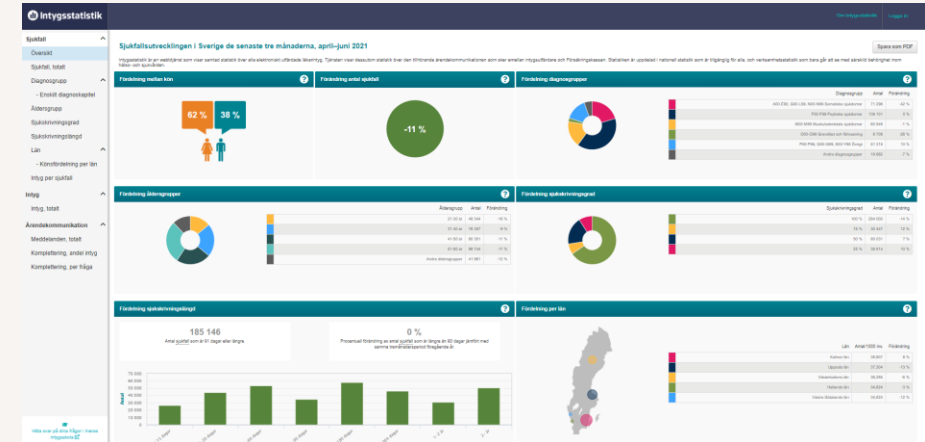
Intygsstatistik

Om Intygsstatistik

Logga in

Sjukfall
Översikt
Sjukfall, totalt
Diagnosgrupp
- Enskilt diagnoskapitel
Åldersgrupp
Sjukskrivningsgrad
Sjukskrivningslängd
Län
- Könsfördelning per län
Intyg per sjukfall
Intyg
Intyg, totalt
Ärendekommunikation
Meddelanden, totalt
Komplettering, andel intyg
Komplettering, per fråga

Hitta svar på dina frågor i Inera's Intygstjänster

Sjukfallsutvecklingen i Sverige de senaste tre månaderna, april–juni 2021

Spara som PDF

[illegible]

Fördelning mellan kön

62 %

38 %

Förändring antal sjukfall

-11 %

Fördelning diagnosgrupper

| Diagnosgrupp | Antal | Förändring |
|---|---|---|
| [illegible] | 71 209 | 42 % |
| F00-F99 Psykiska sjukdomar | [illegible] | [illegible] |
| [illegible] | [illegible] | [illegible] |
| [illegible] | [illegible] | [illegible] |
| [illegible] | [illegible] | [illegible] |
| Andra diagnosgrupper | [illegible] | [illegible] |

Fördelning åldersgrupper

| Åldersgrupp | Antal | Förändring |
|---|---|---|
| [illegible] | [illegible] | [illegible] |
| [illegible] | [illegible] | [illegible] |
| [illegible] | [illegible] | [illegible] |
| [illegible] | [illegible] | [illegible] |
| Andra åldersgrupper | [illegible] | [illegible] |

Fördelning sjukskrivningsgrad

| Sjukskrivningsgrad | Antal | Förändring |
|---|---|---|
| 100 % | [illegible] | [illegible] |
| 75 % | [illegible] | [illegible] |
| 50 % | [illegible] | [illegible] |
| 25 % | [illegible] | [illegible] |

Fördelning sjukskrivningslängd

185 146
Antal sjukfall som är 91 dagar eller längre.

0 %
Procentuell förändring av antal sjukfall som är längre än 90 dagar jämfört med samma tremånadersperiod föregående år.

70 000
60 000
50 000
40 000
30 000
20 000
10 000
0
Antal

Fördelning per län

| Län | Antal/1000 inv. | Förändring |
|---|---|---|
| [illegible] | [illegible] | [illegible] |
| Uppsala län | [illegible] | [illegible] |
| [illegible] | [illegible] | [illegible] |
| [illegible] | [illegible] | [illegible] |
| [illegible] | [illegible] | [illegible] |